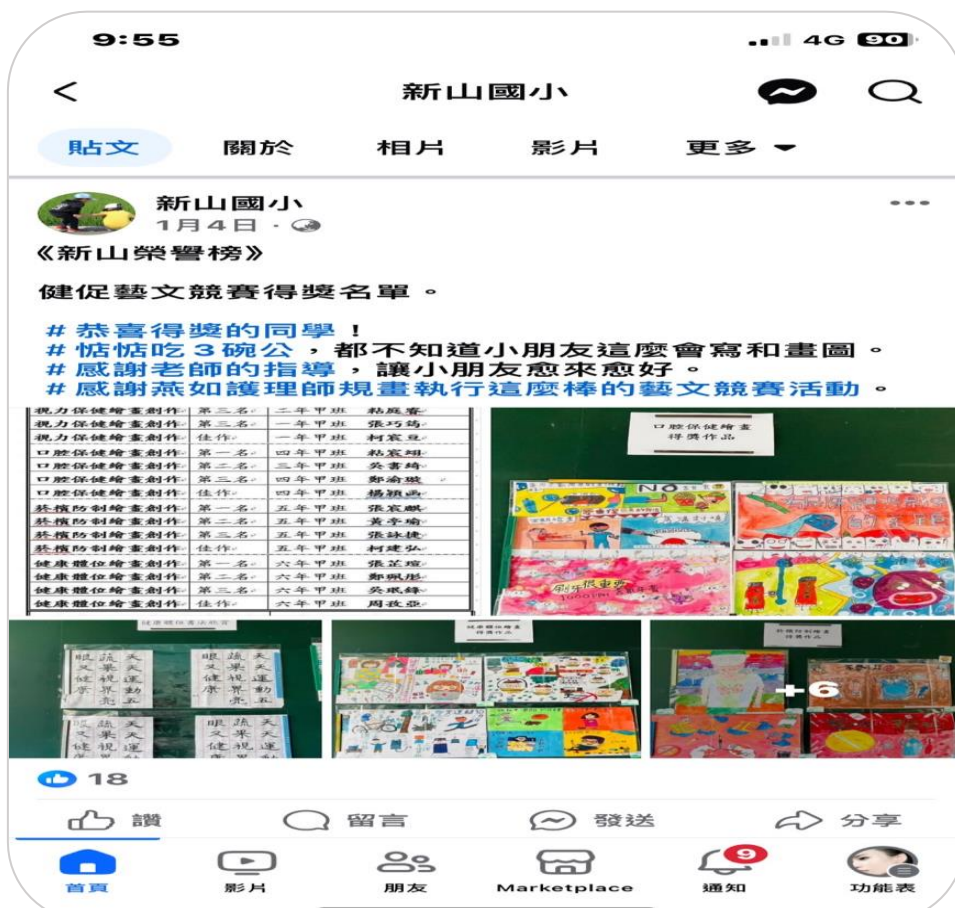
9:55
4G 90

新山國小

貼文 關於 相片 影片 更多

新山國小
1月4日 ·

《新山榮譽榜》

健促藝文競賽得獎名單。

# 恭喜得獎的同學！
# 惦惦吃3碗公，都不知道小朋友這麼會寫和畫圖。
# 感謝老師的指導，讓小朋友愈來愈好。
# 感謝燕如護理師規畫執行這麼棒的藝文競賽活動。

| | | | |
|---|---|---|---|
| 視力保健繪畫創作 | 第三名 | 二年甲班 | 林庭睿 |
| 視力保健繪畫創作 | 第三名 | 一年甲班 | 張巧嫣 |
| 視力保健繪畫創作 | 佳作 | 一年甲班 | 柯宸旦 |
| 口腔保健繪畫創作 | 第一名 | 四年甲班 | 林宸翊 |
| 口腔保健繪畫創作 | 第二名 | 三年甲班 | 吳書綺 |
| 口腔保健繪畫創作 | 第三名 | 四年甲班 | 鄭渝璇 |
| 口腔保健繪畫創作 | 佳作 | 四年甲班 | 楊穎函 |
| 菸檳防制繪畫創作 | 第一名 | 五年甲班 | 張宸麒 |
| 菸檳防制繪畫創作 | 第二名 | 五年甲班 | 黃亭瑜 |
| 菸檳防制繪畫創作 | 第三名 | 五年甲班 | 張詠捷 |
| 菸檳防制繪畫創作 | 佳作 | 五年甲班 | 柯建弘 |
| 健康體位繪畫創作 | 第一名 | 六年甲班 | 張芷瑄 |
| 健康體位繪畫創作 | 第二名 | 六年甲班 | 鄭珮彤 |
| 健康體位繪畫創作 | 第三名 | 六年甲班 | 吳承鋒 |
| 健康體位繪畫創作 | 佳作 | 六年甲班 | 周政亞 |

口腔保健繪畫
得獎作品

NO

刷牙很重要

健康體位書法作品

天天運動
蔬果混
眼又健康

健康體位繪畫
得獎作品

菸檳防制繪畫
得獎作品

+6

18

讚 留言 發送 分享

首頁 影片 朋友 Marketplace 9 通知 功能表